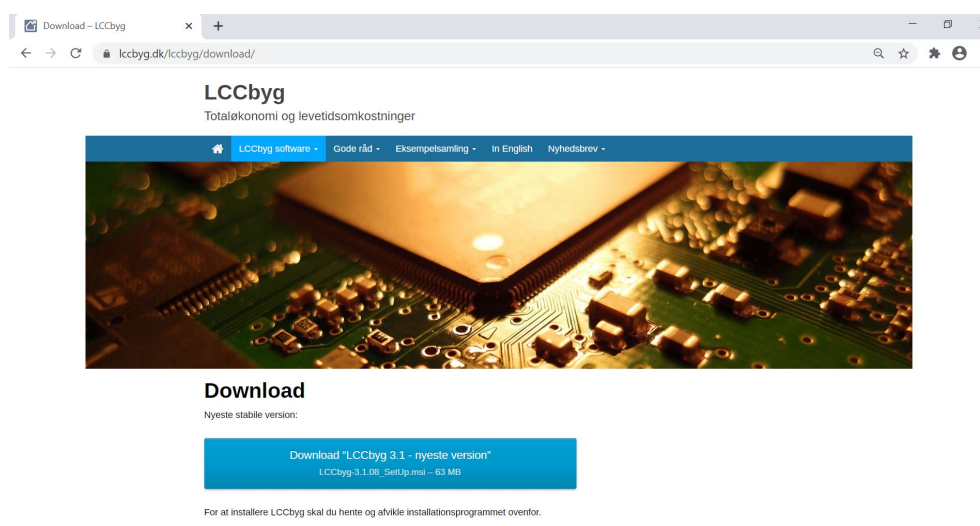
Download – LCCbyg

lccbyg.dk/lccbyg/download/

LCCbyg

Totaløkonomi og levetidsomkostninger

LCCbyg software ▾ Gode råd ▾ Eksempelsamling ▾ In English Nyhedsbrev ▾

Download

Nyeste stabile version:

Download “LCCbyg 3.1 - nyeste version”
LCCbyg-3.1.08_SetUp.msi – 63 MB

For at installere LCCbyg skal du hente og afvikle installationsprogrammet ovenfor.